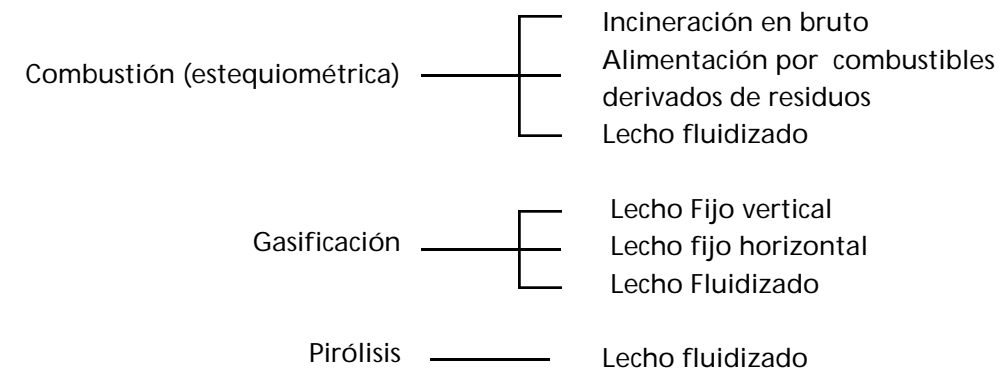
Combustión (estequiométrica)

Incineración en bruto
Alimentación por combustibles derivados de residuos
Lecho fluidizado

Gasificación

Lecho Fijo vertical
Lecho fijo horizontal
Lecho Fluidizado

Pirólisis

Lecho fluidizado